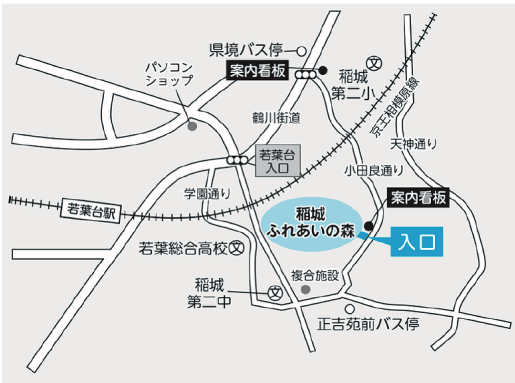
県境バス停
パソコンショップ
案内看板
稲城第二小
文
京王相模原線
鶴川街道
天神通り
若葉台入口
小田良通り
学園通り
案内看板
若葉台駅
稲城ふれあいの森
入口
若葉総合高校
文
複合施設
稲城第二中
文
正吉苑前バス停